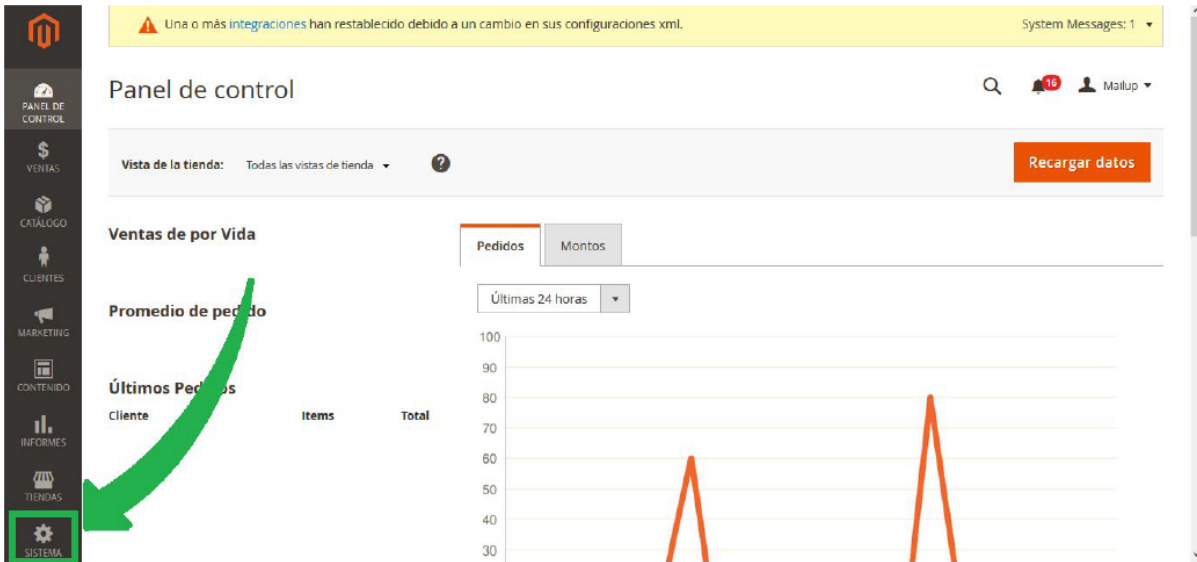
PANEL DE CONTROL
VENTAS
CATÁLOGO
CLIENTES
MARKETING
CONTENIDO
INFORMES
TIENDAS
SISTEMA

Una o más integraciones han restablecido debido a un cambio en sus configuraciones xml.

System Messages: 1

Panel de control

16

Mailup

Vista de la tienda: Todas las vistas de tienda

Recargar datos

Ventas de por Vida

Promedio de pe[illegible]o

Últimos Pe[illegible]s

| Cliente | Items | Total |
|---|---|---|

Pedidos
Montos

Últimas 24 horas

100
90
80
70
60
50
40
30